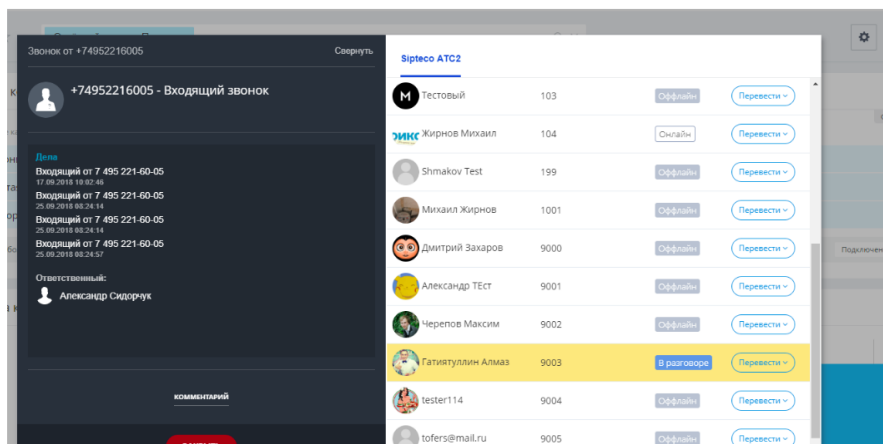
Звонок от +74952216005

Свернуть

+74952216005 - Входящий звонок

Дела

Входящий от 7 495 221-60-05
17.09.2018 10:02:46

Входящий от 7 495 221-60-05
25.09.2018 08:24:14

Входящий от 7 495 221-60-05
25.09.2018 08:24:14

Входящий от 7 495 221-60-05
25.09.2018 08:24:57

Ответственный:

Александр Сидорчук

КОММЕНТАРИЙ

Sipteco АТС2

| | | | |
|---|---|---|---|
| Тестовый | 103 | Оффлайн | Перевести |
| Жирнов Михаил | 104 | Онлайн | Перевести |
| Shmakov Test | 199 | Оффлайн | Перевести |
| Михаил Жирнов | 1001 | Оффлайн | Перевести |
| Дмитрий Захаров | 9000 | Оффлайн | Перевести |
| Александр ТЕст | 9001 | Оффлайн | Перевести |
| Черепов Максим | 9002 | Оффлайн | Перевести |
| Гатиятуллин Алмаз | 9003 | В разговоре | Перевести |
| tester114 | 9004 | Оффлайн | Перевести |
| tofers@mail.ru | 9005 | Оффлайн | Перевести |

Подключен